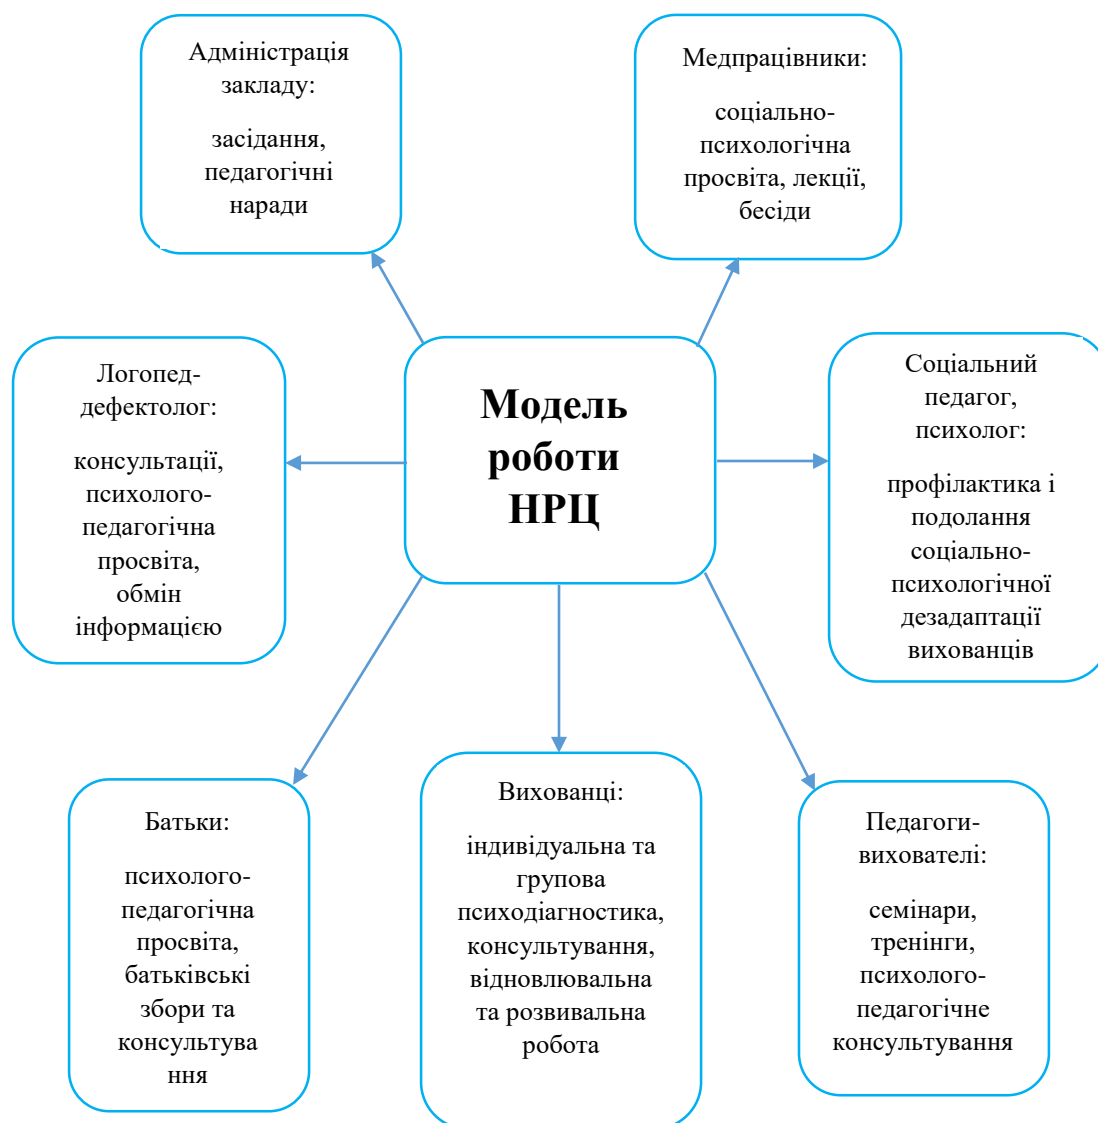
Адміністрація закладу:

засідання, педагогічні наради

Медпрацівники:

соціально-психологічна просвіта, лекції, бесіди

Логопед-дефектолог:

консультації, психолого-педагогічна просвіта, обмін інформацією

Модель роботи НРЦ

Соціальний педагог, психолог:

профілактика і подолання соціально-психологічної дезадаптації вихованців

Батьки:

психолого-педагогічна просвіта, батьківські збори та консультува ння

Вихованці:

індивідуальна та групова психодіагностика, консультування, відновлювальна та розвивальна робота

Педагоги-вихователі:

семінари, тренінги, психолого-педагогічне консультування